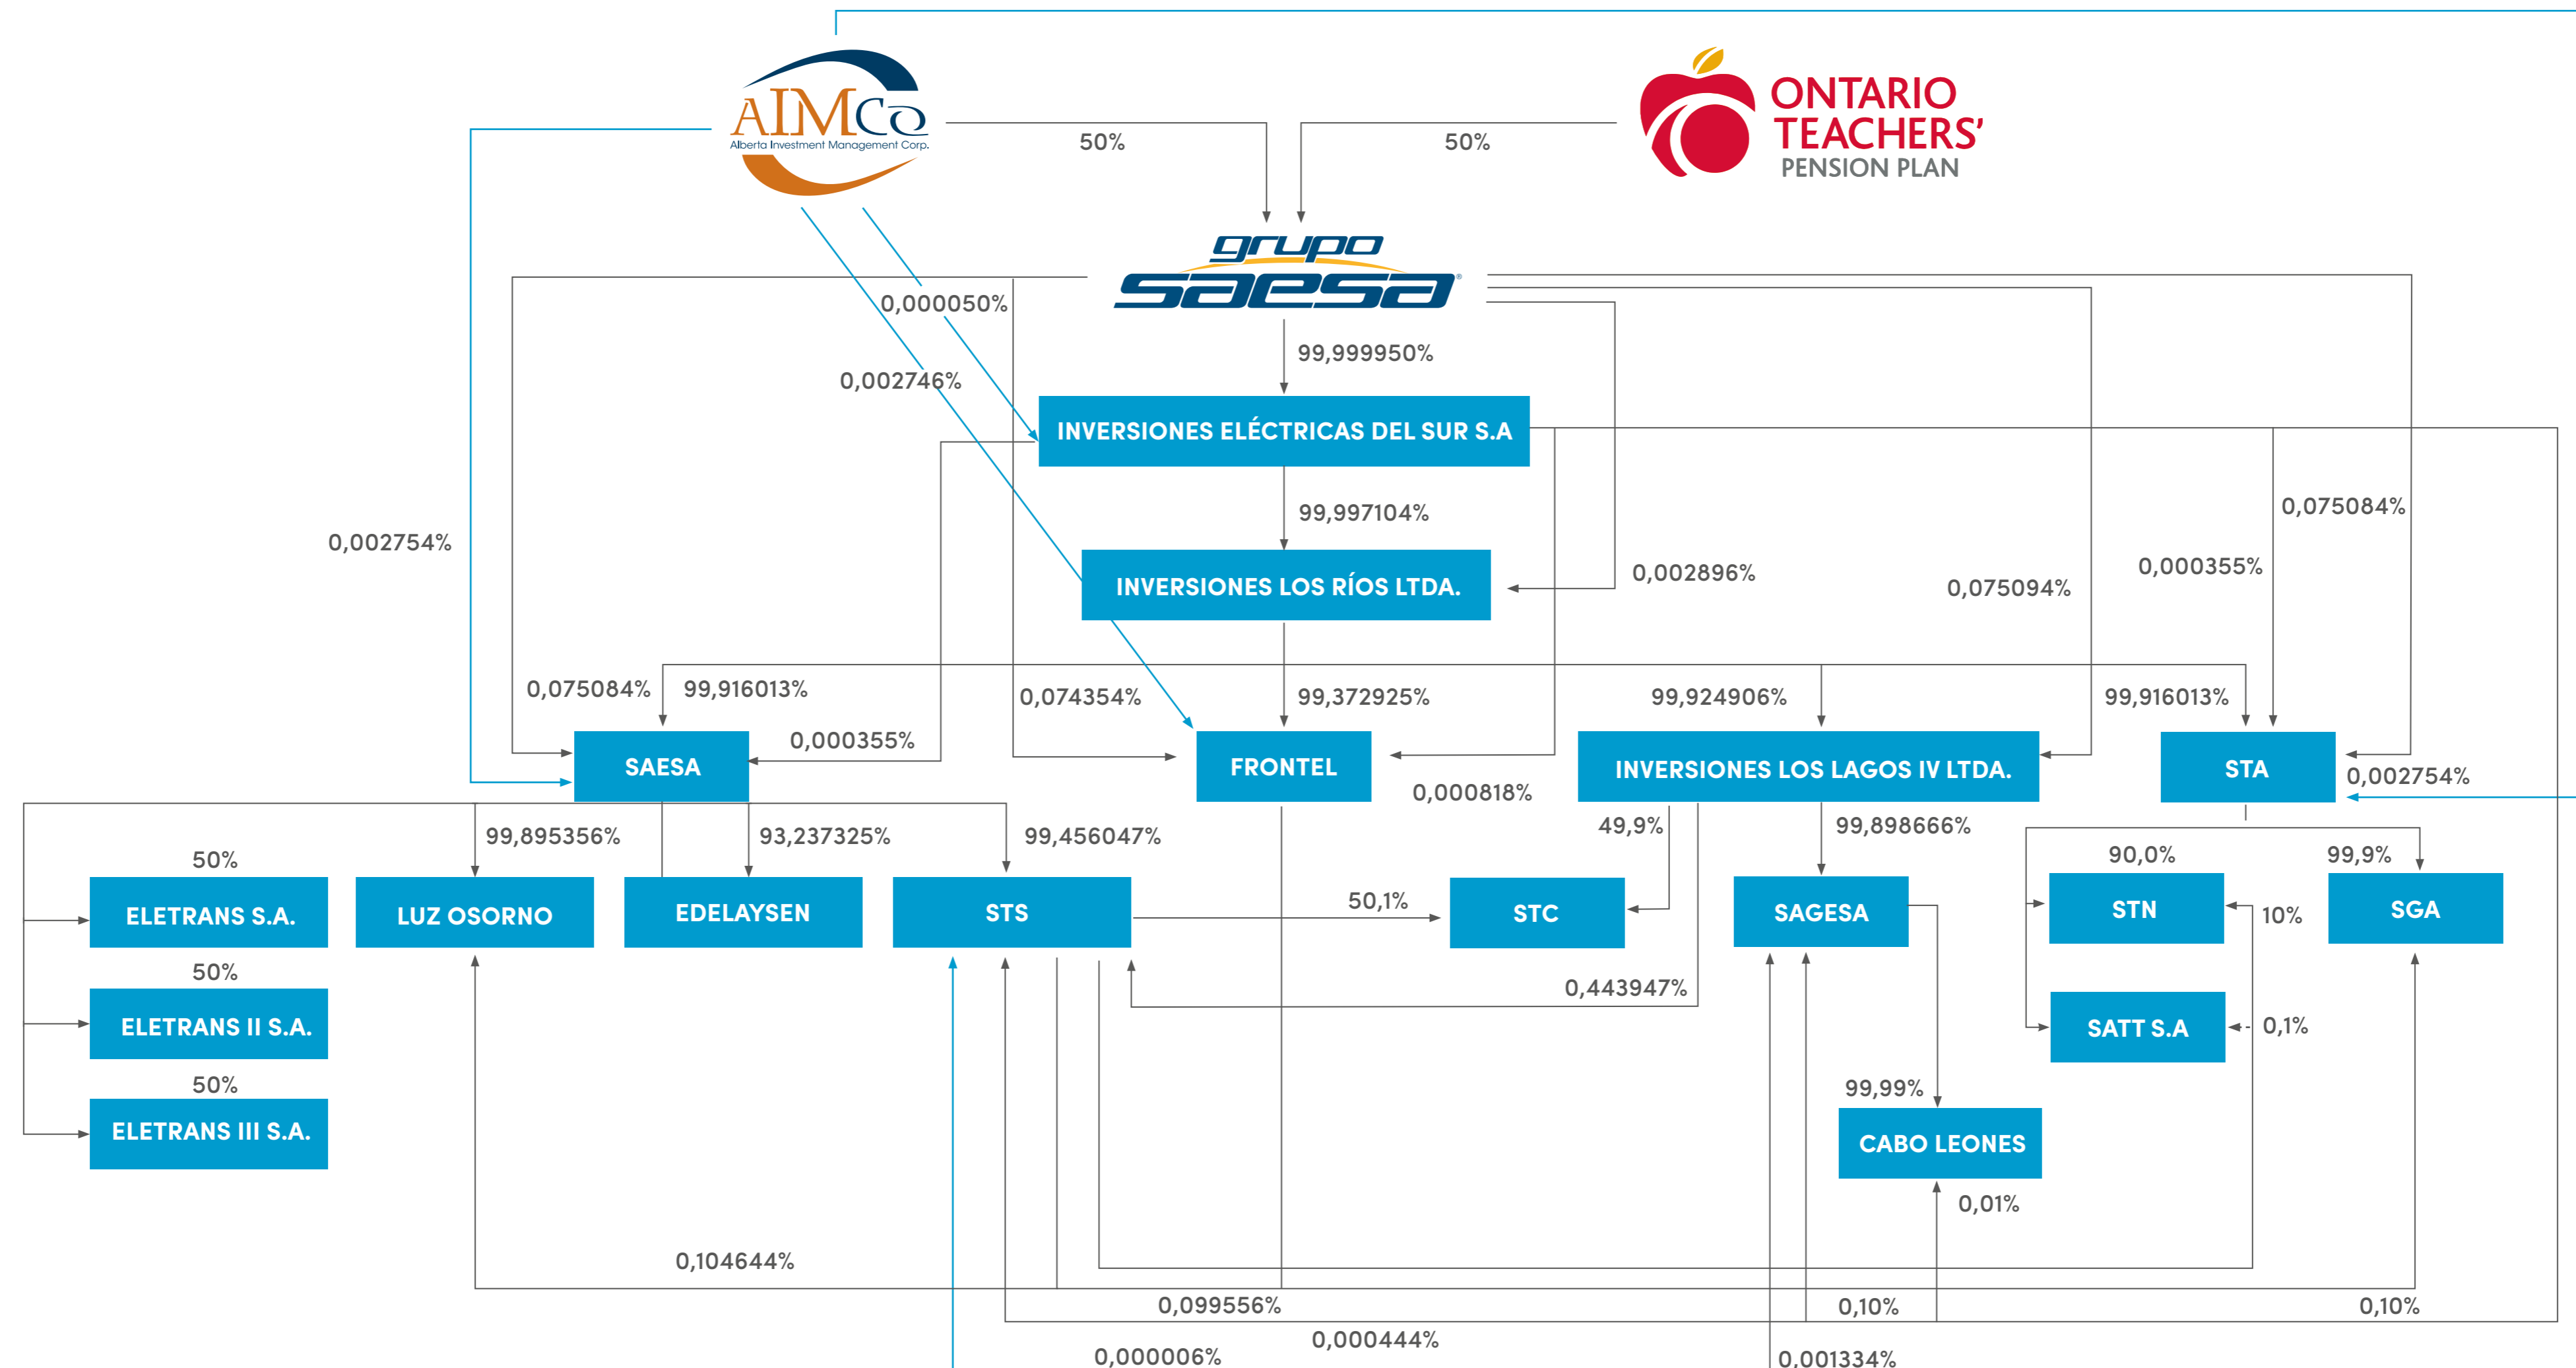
AIMCo
Alberta Investment Management Corp.

ONTARIO TEACHERS' PENSION PLAN

50%
50%

grupo saesa

0,000050%
99,999950%
0,002746%

INVERSIONES ELÉCTRICAS DEL SUR S.A

99,997104%
0,002754%
0,075084%
0,000355%

INVERSIONES LOS RÍOS LTDA.

0,002896%
0,075094%

0,075084%
99,916013%
0,074354%
99,372925%
99,924906%
99,916013%
0,000355%

SAESA
FRONTEL
0,000818%
INVERSIONES LOS LAGOS IV LTDA.
STA
0,002754%

99,895356%
93,237325%
99,456047%
49,9%
99,898666%
90,0%
99,9%

50%
ELETRANS S.A.
LUZ OSORNO
EDELAYSEN
STS
50,1%
STC
SAGESA
STN
10%
SGA

50%
ELETRANS II S.A.
0,443947%
SATT S.A
0,1%

50%
ELETRANS III S.A.
99,99%
CABO LEONES
0,01%

0,104644%
0,099556%
0,10%
0,10%
0,000444%
0,000006%
0,001334%